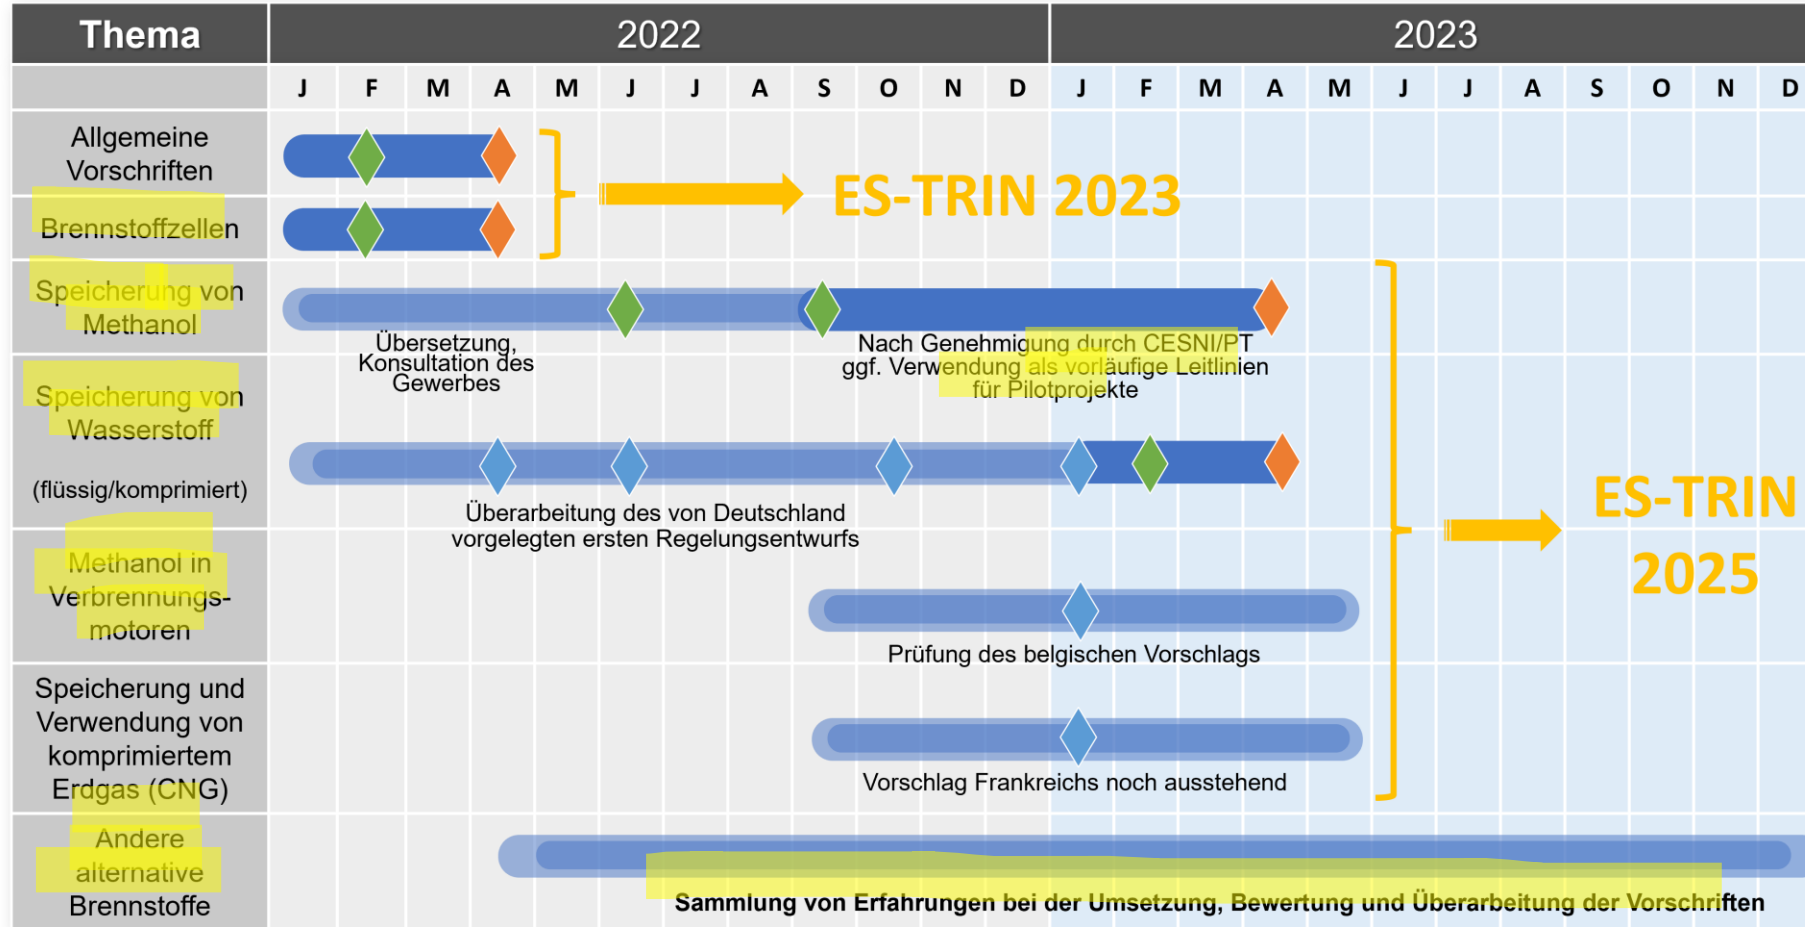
| Thema | 2022 | | | | | | | | | | | | 2023 | | | | | | | | | | | |
|---|---|---|---|---|---|---|---|---|---|---|---|---|---|---|---|---|---|---|---|---|---|---|---|---|
| | J | F | M | A | M | J | J | A | S | O | N | D | J | F | M | A | M | J | J | A | S | O | N | D |
| Allgemeine Vorschriften | | | | | | | | | | | | | | | | | | | | | | | | |
| Brennstoffzellen | | | | | | | | | | | | | | | | | | | | | | | | |
| Speicherung von Methanol | | | | | | | | | | | | | | | | | | | | | | | | |
| Speicherung von Wasserstoff (flüssig/komprimiert) | | | | | | | | | | | | | | | | | | | | | | | | |
| Methanol in Verbrennungsmotoren | | | | | | | | | | | | | | | | | | | | | | | | |
| Speicherung und Verwendung von komprimiertem Erdgas (CNG) | | | | | | | | | | | | | | | | | | | | | | | | |
| Andere alternative Brennstoffe | | | | | | | | | | | | | | | | | | | | | | | | |

ES-TRIN 2023

Übersetzung, Konsultation des Gewerbes

Nach Genehmigung durch CESNI/PT ggf. Verwendung als vorläufige Leitlinien für Pilotprojekte

Überarbeitung des von Deutschland vorgelegten ersten Regelungsentwurfs

ES-TRIN 2025

Prüfung des belgischen Vorschlags

Vorschlag Frankreichs noch ausstehend

Sammlung von Erfahrungen bei der Umsetzung, Bewertung und Überarbeitung der Vorschriften